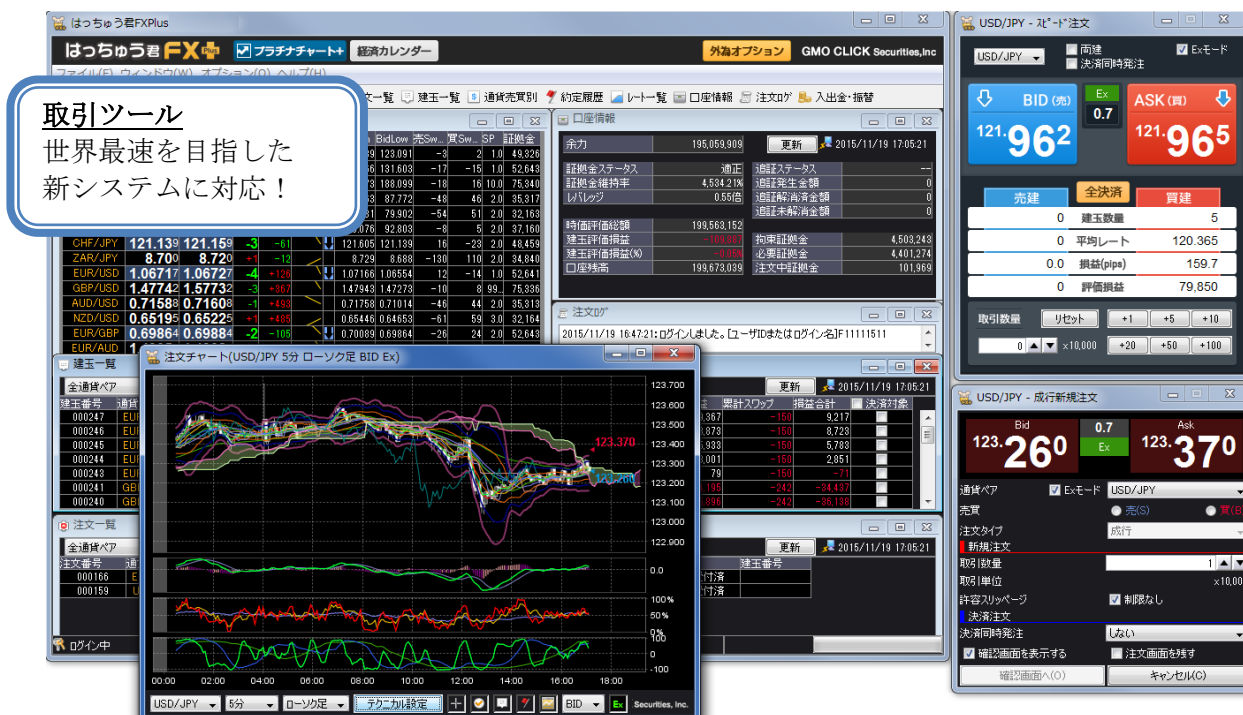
取引ツール
世界最速を目指した
新システムに対応！

はっちゅう君FXPlus
はっちゅう君FX Plus
プラチナチャート+
経済カレンダー
外為オプション
GMO CLICK Securities,Inc
ファイル(F) ウィンドウ(W) オプション(O) ヘルプ(H)
文一覧 建玉一覧 通貨売買別 約定履歴 レート一覧 口座情報 注文ログ 入出金・振替

| | | | | BidLow | 売Sw... | 買Sw... | SP | 証拠金 |
|---|---|---|---|---|---|---|---|---|
| | | | | 123.091 | -3 | 2 | 1.0 | 49,326 |
| | | | | 131.603 | -17 | -15 | 1.0 | 52,643 |
| | | | | 188.099 | -18 | 16 | 10.0 | 75,340 |
| | | | | 87.772 | -48 | 46 | 2.0 | 35,317 |
| | | | | 79.902 | -54 | 51 | 2.0 | 32,163 |
| | | | | 92.803 | -8 | 5 | 2.0 | 37,160 |
| CHF/JPY | 121.139 | 121.159 | -3 | -61 | 121.605 | 121.139 | 16 | -23 | 2.0 | 48,459 |
| ZAR/JPY | 8.700 | 8.720 | +1 | -12 | 8.729 | 8.688 | -130 | 110 | 2.0 | 34,840 |
| EUR/USD | 1.06717 | 1.06727 | -4 | +126 | 1.07166 | 1.06554 | 12 | -14 | 1.0 | 52,641 |
| GBP/USD | 1.47742 | 1.57732 | -3 | +957 | 1.47943 | 1.47273 | -10 | 8 | 99... | 75,336 |
| AUD/USD | 0.71588 | 0.71608 | -1 | +493 | 0.71758 | 0.71014 | -46 | 44 | 2.0 | 35,313 |
| NZD/USD | 0.65195 | 0.65225 | -1 | +485 | 0.65446 | 0.64653 | -61 | 59 | 3.0 | 32,164 |
| EUR/GBP | 0.69864 | 0.69884 | -2 | -105 | 0.70089 | 0.69864 | -26 | 24 | 2.0 | 52,643 |
| EUR/AUD | | | | | | | | | | |

口座情報
余力 195,059,909 更新 2015/11/19 17:05:21
| 証拠金ステータス | 適正 | 追証ステータス | -- |
|---|---|---|---|
| 証拠金維持率 | 4,534.21% | 追証発生金額 | 0 |
| レバレッジ | 0.55倍 | 追証解消済金額 | 0 |
| | | 追証未解消金額 | 0 |
| 時価評価総額 | 199,663,152 | | |
| 建玉評価損益 | -10,887 | 拘束証拠金 | 4,503,243 |
| 建玉評価損益(%) | -0.05% | 必要証拠金 | 4,401,274 |
| 口座残高 | 199,673,039 | 注文中証拠金 | 101,969 |

注文ログ
2015/11/19 16:47:21:ログインしました。[ユーザIDまたはログイン名]F11111511

建玉一覧
全通貨ペア
建玉番号
000247 000246 000245 000244 000243 000241 000240
更新 2015/11/19 17:05:21
| 計 | 累計スワップ | 損益合計 | 決済対象 |
|---|---|---|---|
| 367 | -150 | 9,217 | |
| 873 | -150 | 8,723 | |
| 933 | -150 | 5,783 | |
| 001 | -150 | 2,851 | |
| 79 | -150 | -71 | |
| 195 | -242 | -24,437 | |
| 896 | -242 | -36,138 | |

注文一覧
全通貨ペア
注文番号
000166 000159
更新 2015/11/19 17:05:21
建玉番号
付済 付済
ログイン中

注文チャート(USD/JPY 5分 ローソク足 BID Ex)
123.700 123.600 123.500 123.400 123.370 123.300 123.200 123.100 123.000 122.900
0.0
100% 50% 0%
100 0 -100
00:00 02:00 04:00 06:00 08:00 10:00 12:00 14:00 16:00 18:00
USD/JPY 5分 ローソク足 テクニカル設定 BID Ex Securities, Inc.

USD/JPY - スピード注文
USD/JPY 両建 決済同時発注 Exモード
BID(売) 121.962 Ex 0.7 ASK(買) 121.965
売建 全決済 買建
| 0 | 建玉数量 | 5 |
|---|---|---|
| 0 | 平均レート | 120.365 |
| 0.0 | 損益(pips) | 159.7 |
| 0 | 評価損益 | 79,850 |
取引数量 リセット +1 +5 +10
0 ×10,000 +20 +50 +100

USD/JPY - 成行新規注文
Bid 123.260 0.7 Ex Ask 123.370
通貨ペア Exモード USD/JPY
売買 売(S) 買(B)
注文タイプ 成行
新規注文
取引数量 1
取引単位 ×10,000
許容スリッページ 制限なし
決済注文
決済同時発注 しない
確認画面を表示する 注文画面を残す
確認画面へ(O) キャンセル(C)